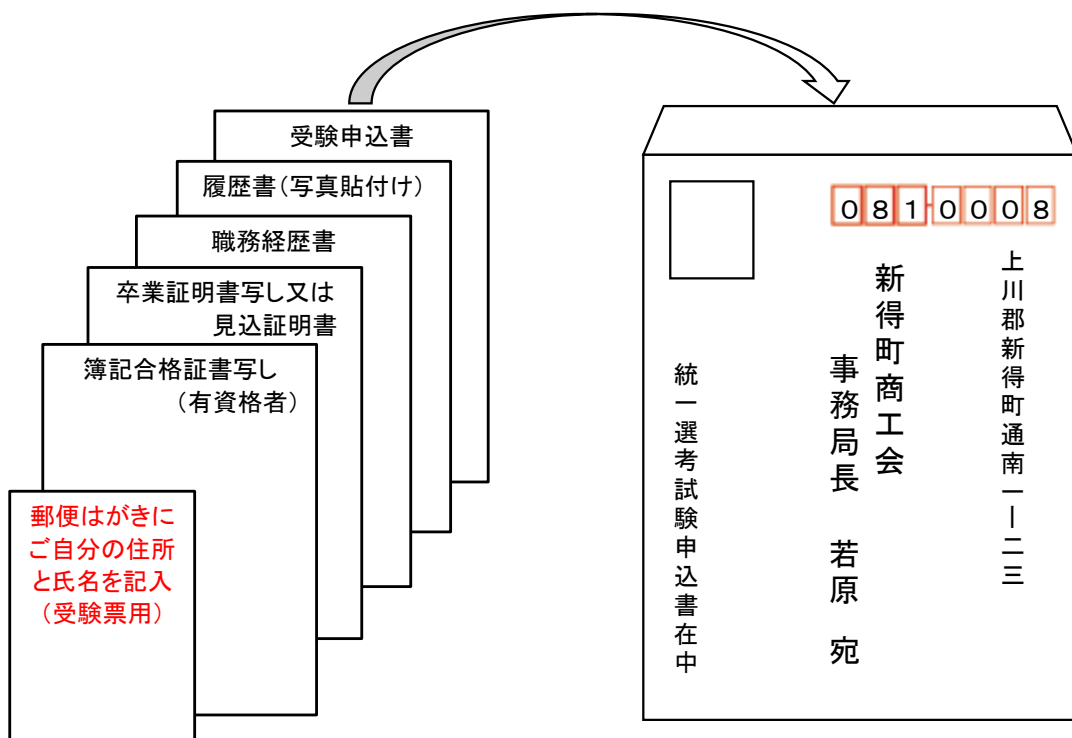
受験申込書

履歴書（写真貼付け）

職務経歴書

卒業証明書写し又は
見込証明書

簿記合格証書写し
（有資格者）

郵便はがきに
ご自分の住所
と氏名を記入
（受験票用）

081-0008

上川郡新得町通南一ー二三

新得町商工会
事務局長　若原　宛

統一選考試験申込書在中